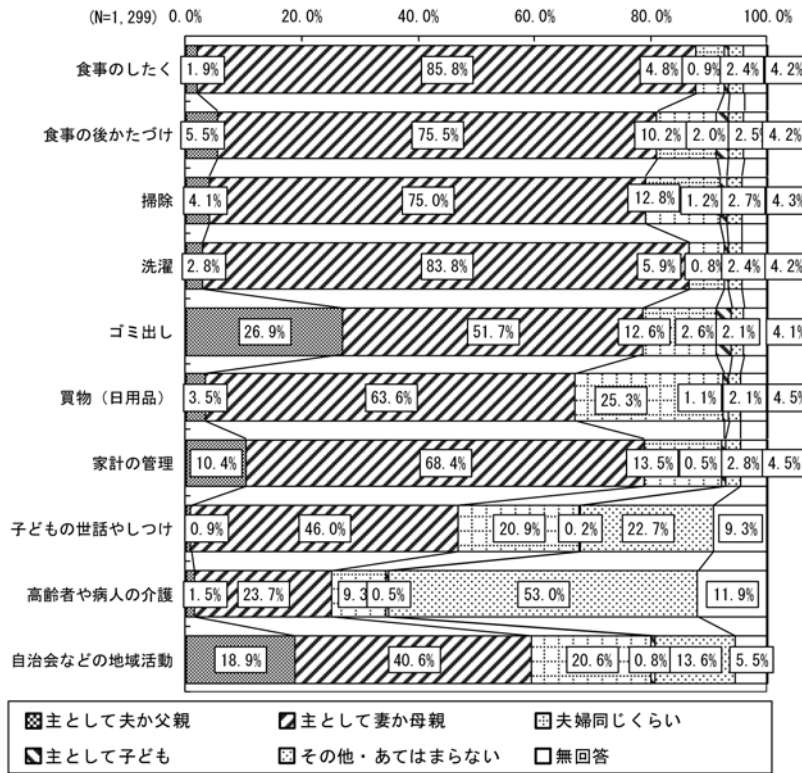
(N=1,299) 0.0% 20.0% 40.0% 60.0% 80.0% 100.0%

| | | | | | | |
|---|---|---|---|---|---|---|
| 食事のしたく | 1.9% | 85.8% | 4.8% | 0.9% | 2.4% | 4.2% |
| 食事の後かたづけ | 5.5% | 75.5% | 10.2% | 2.0% | 2.5% | 4.2% |
| 掃除 | 4.1% | 75.0% | 12.8% | 1.2% | 2.7% | 4.3% |
| 洗濯 | 2.8% | 83.8% | 5.9% | 0.8% | 2.4% | 4.2% |
| ゴミ出し | 26.9% | 51.7% | 12.6% | 2.6% | 2.1% | 4.1% |
| 買物（日用品） | 3.5% | 63.6% | 25.3% | 1.1% | 2.1% | 4.5% |
| 家計の管理 | 10.4% | 68.4% | 13.5% | 0.5% | 2.8% | 4.5% |
| 子どもの世話やしつけ | 0.9% | 46.0% | 20.9% | 0.2% | 22.7% | 9.3% |
| 高齢者や病人の介護 | 1.5% | 23.7% | 9.3 | 0.5% | 53.0% | 11.9% |
| 自治会などの地域活動 | 18.9% | 40.6% | 20.6% | 0.8% | 13.6% | 5.5% |

主として夫か父親 主として妻か母親 夫婦同じくらい
主として子ども その他・あてはまらない 無回答